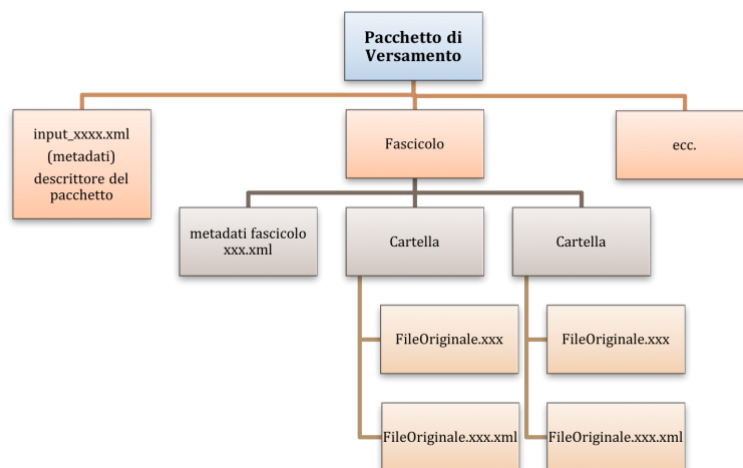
Pacchetto di Versamento

input_xxxx.xml
(metadati)
descrittore del pacchetto

Fascicolo

ecc.

metadati fascicolo xxx.xml

Cartella

Cartella

FileOriginale.xxx

FileOriginale.xxx.xml

FileOriginale.xxx

FileOriginale.xxx.xml